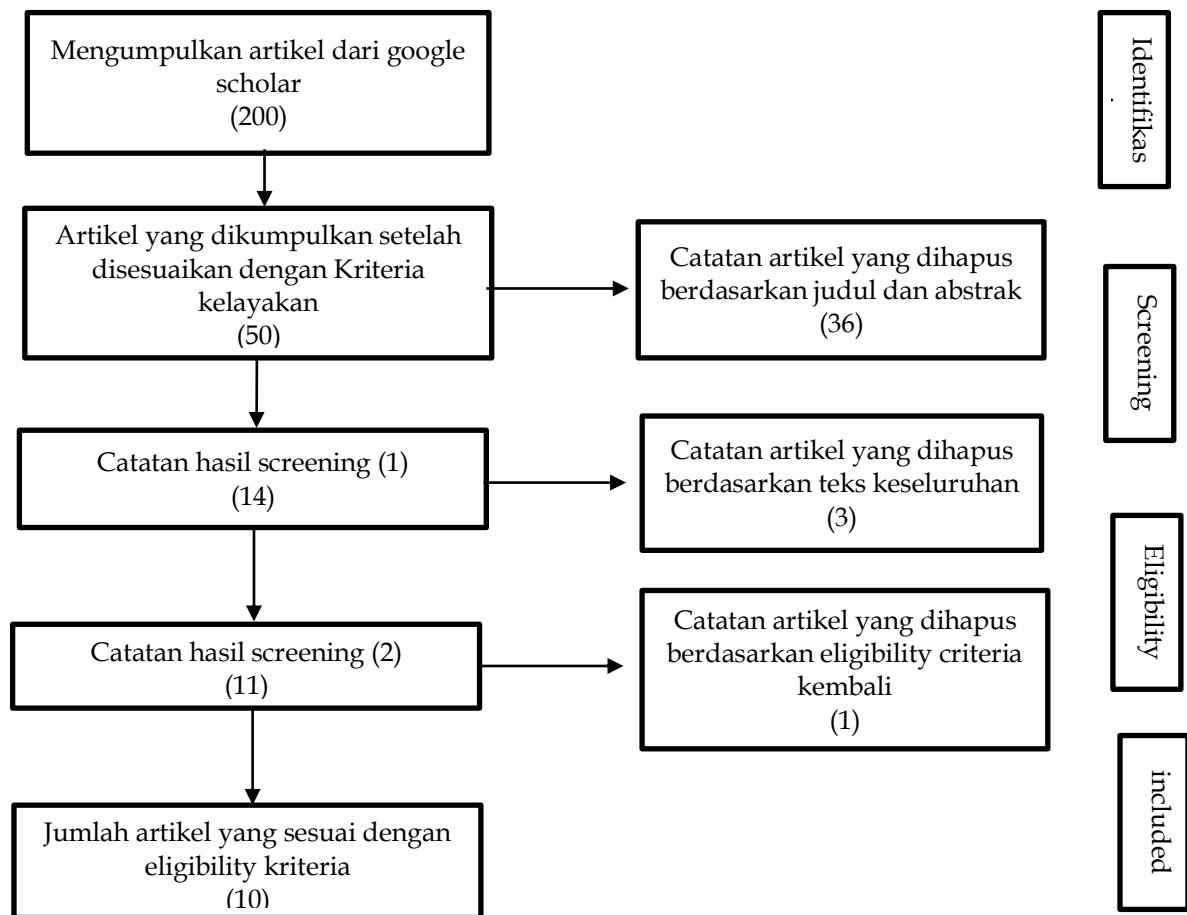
Mengumpulkan artikel dari google scholar
(200)

Identifikas
.

Artikel yang dikumpulkan setelah disesuaikan dengan Kriteria kelayakan
(50)

Catatan artikel yang dihapus berdasarkan judul dan abstrak
(36)

Screening

Catatan hasil screening (1)
(14)

Catatan artikel yang dihapus berdasarkan teks keseluruhan
(3)

Eligibility

Catatan hasil screening (2)
(11)

Catatan artikel yang dihapus berdasarkan eligibility criteria kembali
(1)

included

Jumlah artikel yang sesuai dengan eligibility kriteria
(10)